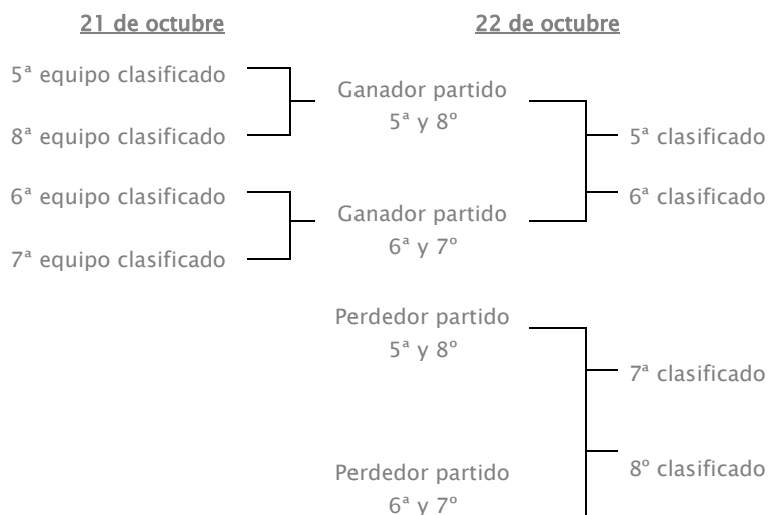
21 de octubre

22 de octubre

5ª equipo clasificado

8ª equipo clasificado

6ª equipo clasificado

7ª equipo clasificado

Ganador partido
5ª y 8º

Ganador partido
6ª y 7º

5ª clasificado

6ª clasificado

Perdedor partido
5ª y 8º

Perdedor partido
6ª y 7º

7ª clasificado

8º clasificado